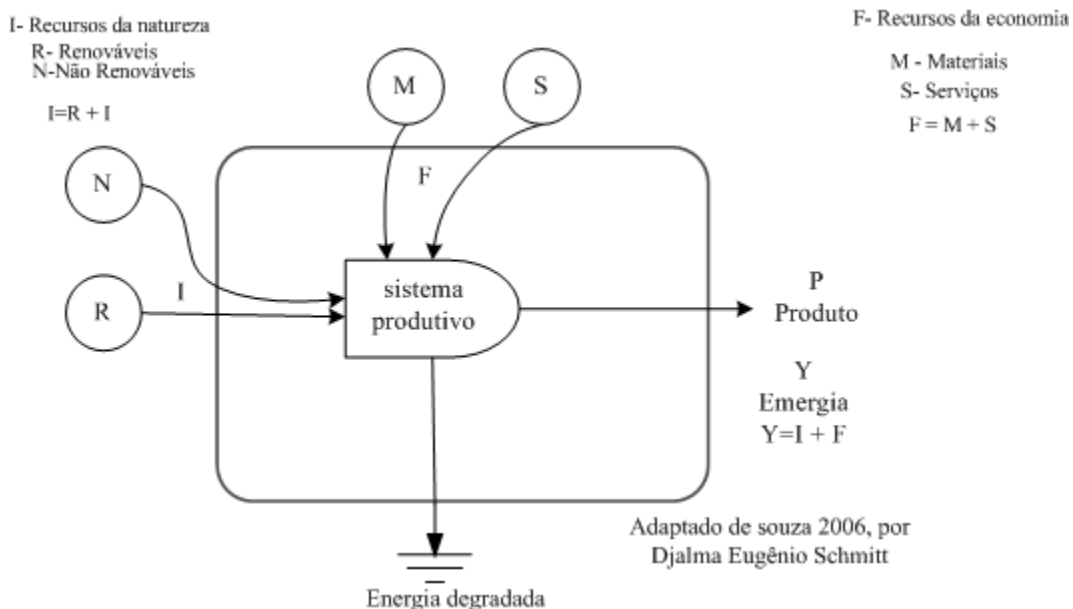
I- Recursos da natureza
R- Renováveis
N-Não Renováveis

I=R + I

F- Recursos da economia

M - Materiais
S- Serviços
F = M + S

M

S

F

N

R

I

sistema produtivo

P
Produto

Y
Emergia
Y=I + F

Adaptado de souza 2006, por Djalma Eugênio Schmitt

Energia degradada